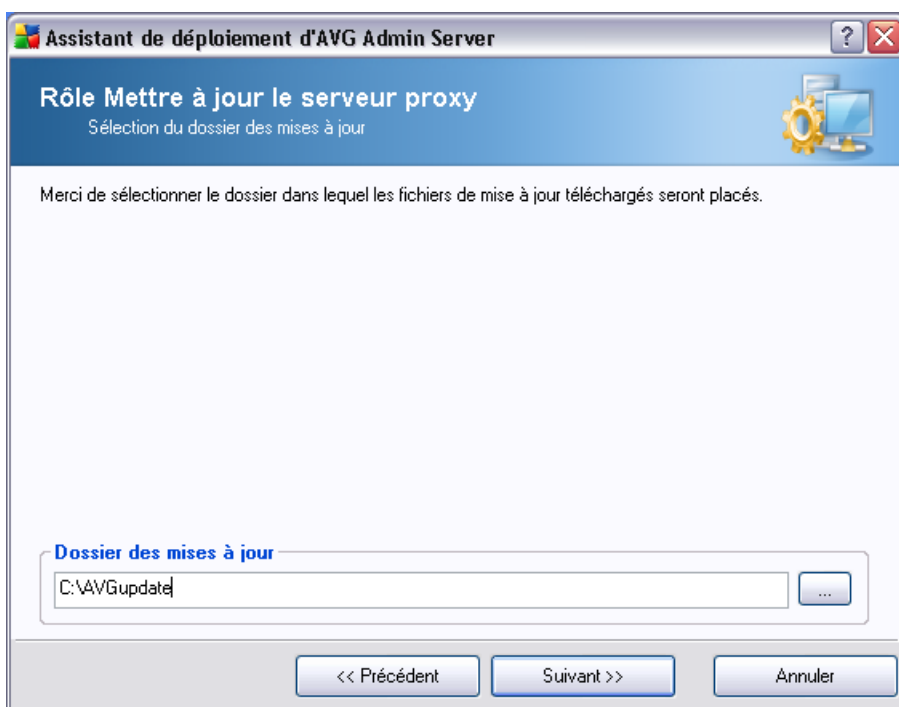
Assistant de déploiement d'AVG Admin Server

?

Rôle Mettre à jour le serveur proxy
Sélection du dossier des mises à jour

Merci de sélectionner le dossier dans lequel les fichiers de mise à jour téléchargés seront placés.

Dossier des mises à jour

C:\AVGupdate

...

<< Précédent

Suivant >>

Annuler